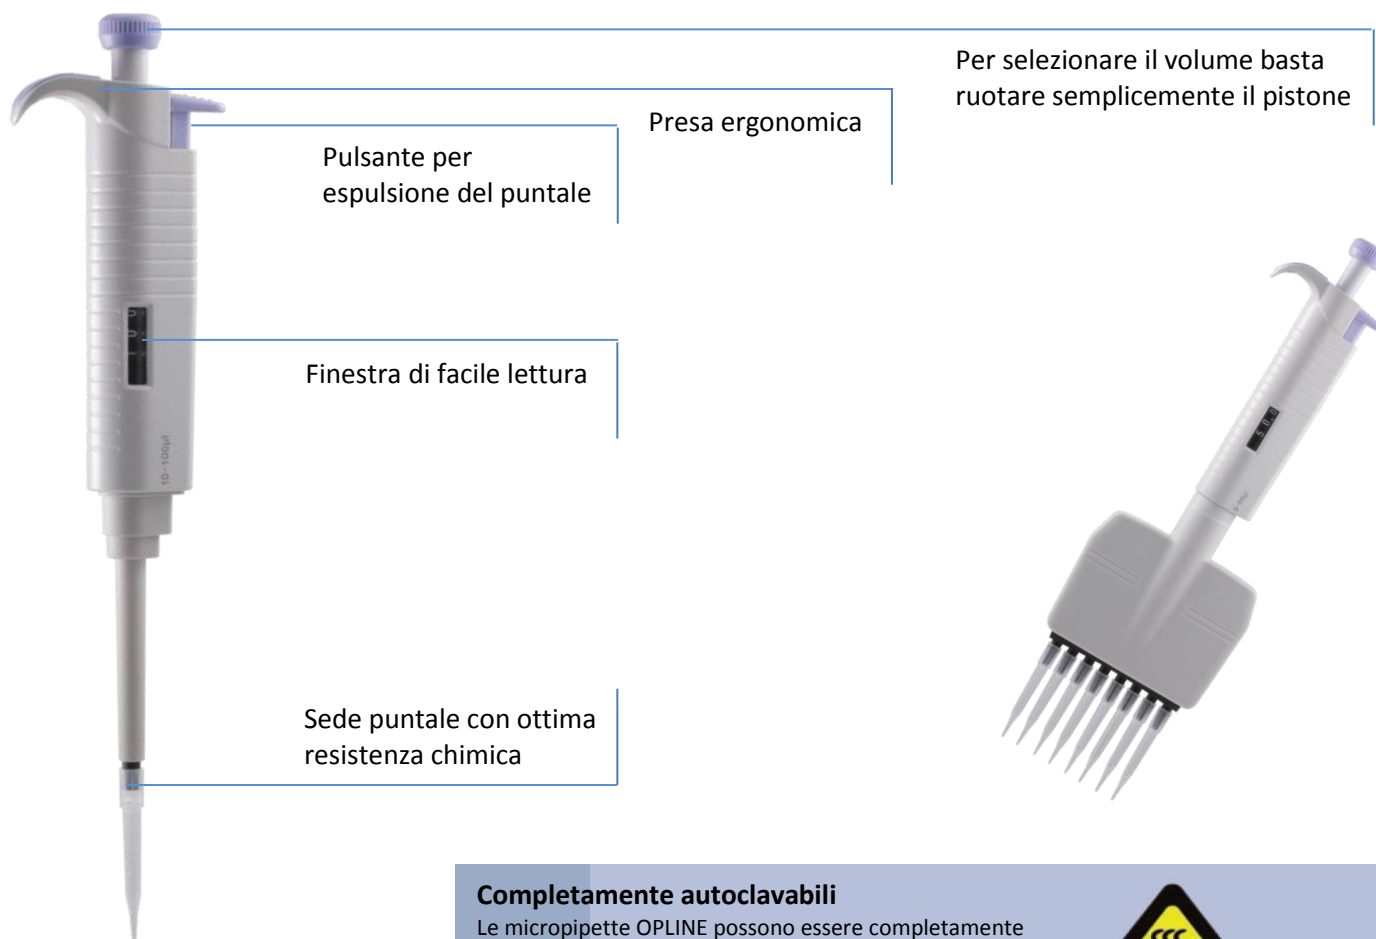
Per selezionare il volume basta ruotare semplicemente il pistone

Presa ergonomica

Pulsante per espulsione del puntale

Finestra di facile lettura

Sede puntale con ottima resistenza chimica

10-100µl

Completamente autoclavabili
Le micropipette OPLINE possono essere completamente